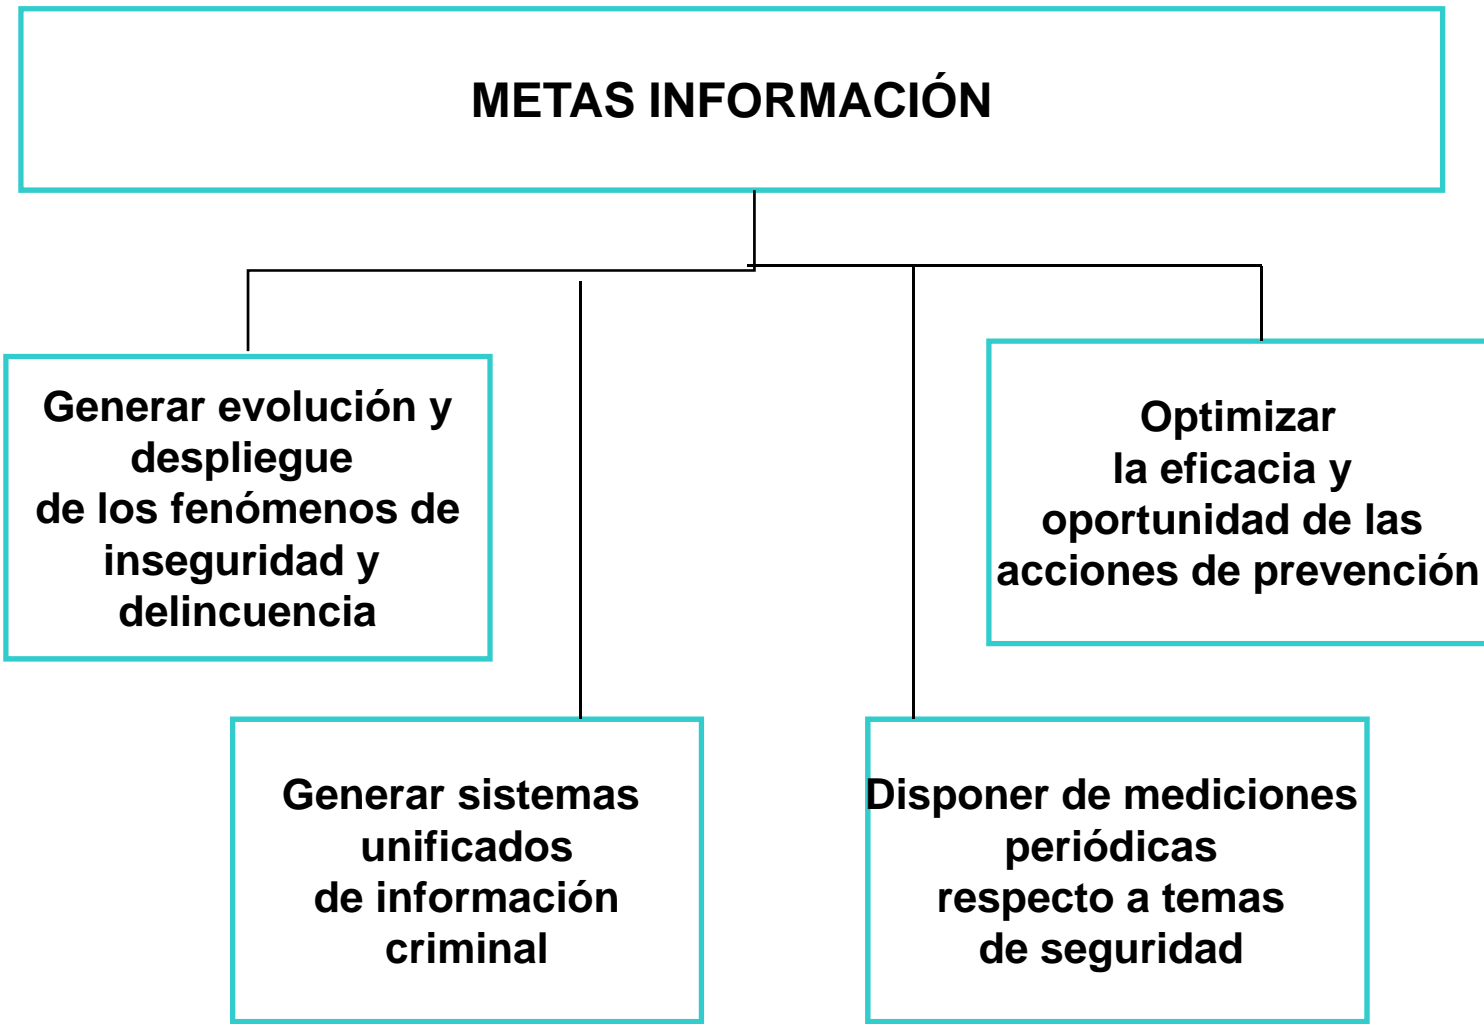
METAS INFORMACIÓN

Generar evolución y despliegue de los fenómenos de inseguridad y delincuencia

Optimizar la eficacia y oportunidad de las acciones de prevención

Generar sistemas unificados de información criminal

Disponer de mediciones periódicas respecto a temas de seguridad